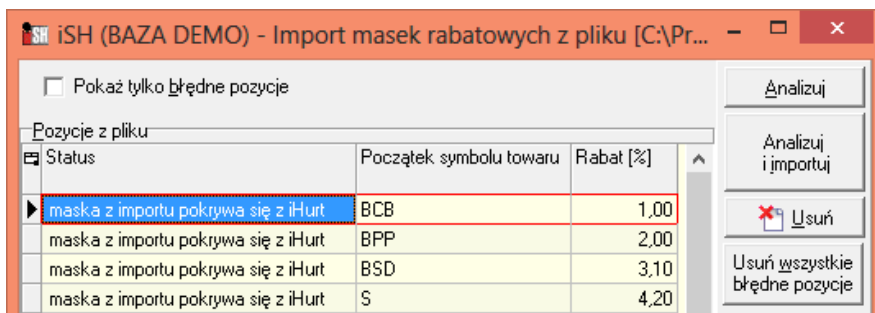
iSH iSH (BAZA DEMO) - Import masek rabatowych z pliku [C:\Pr...

Pokaż tylko błędne pozycje

Pozycje z pliku

| Status | Początek symbolu towaru | Rabat [%] |
|---|---|---|
| maska z importu pokrywa się z iHurt | BCB | 1,00 |
| maska z importu pokrywa się z iHurt | BPP | 2,00 |
| maska z importu pokrywa się z iHurt | BSD | 3,10 |
| maska z importu pokrywa się z iHurt | S | 4,20 |

Analizuj

Analizuj i importuj

Usuń

Usuń wszystkie błędne pozycje